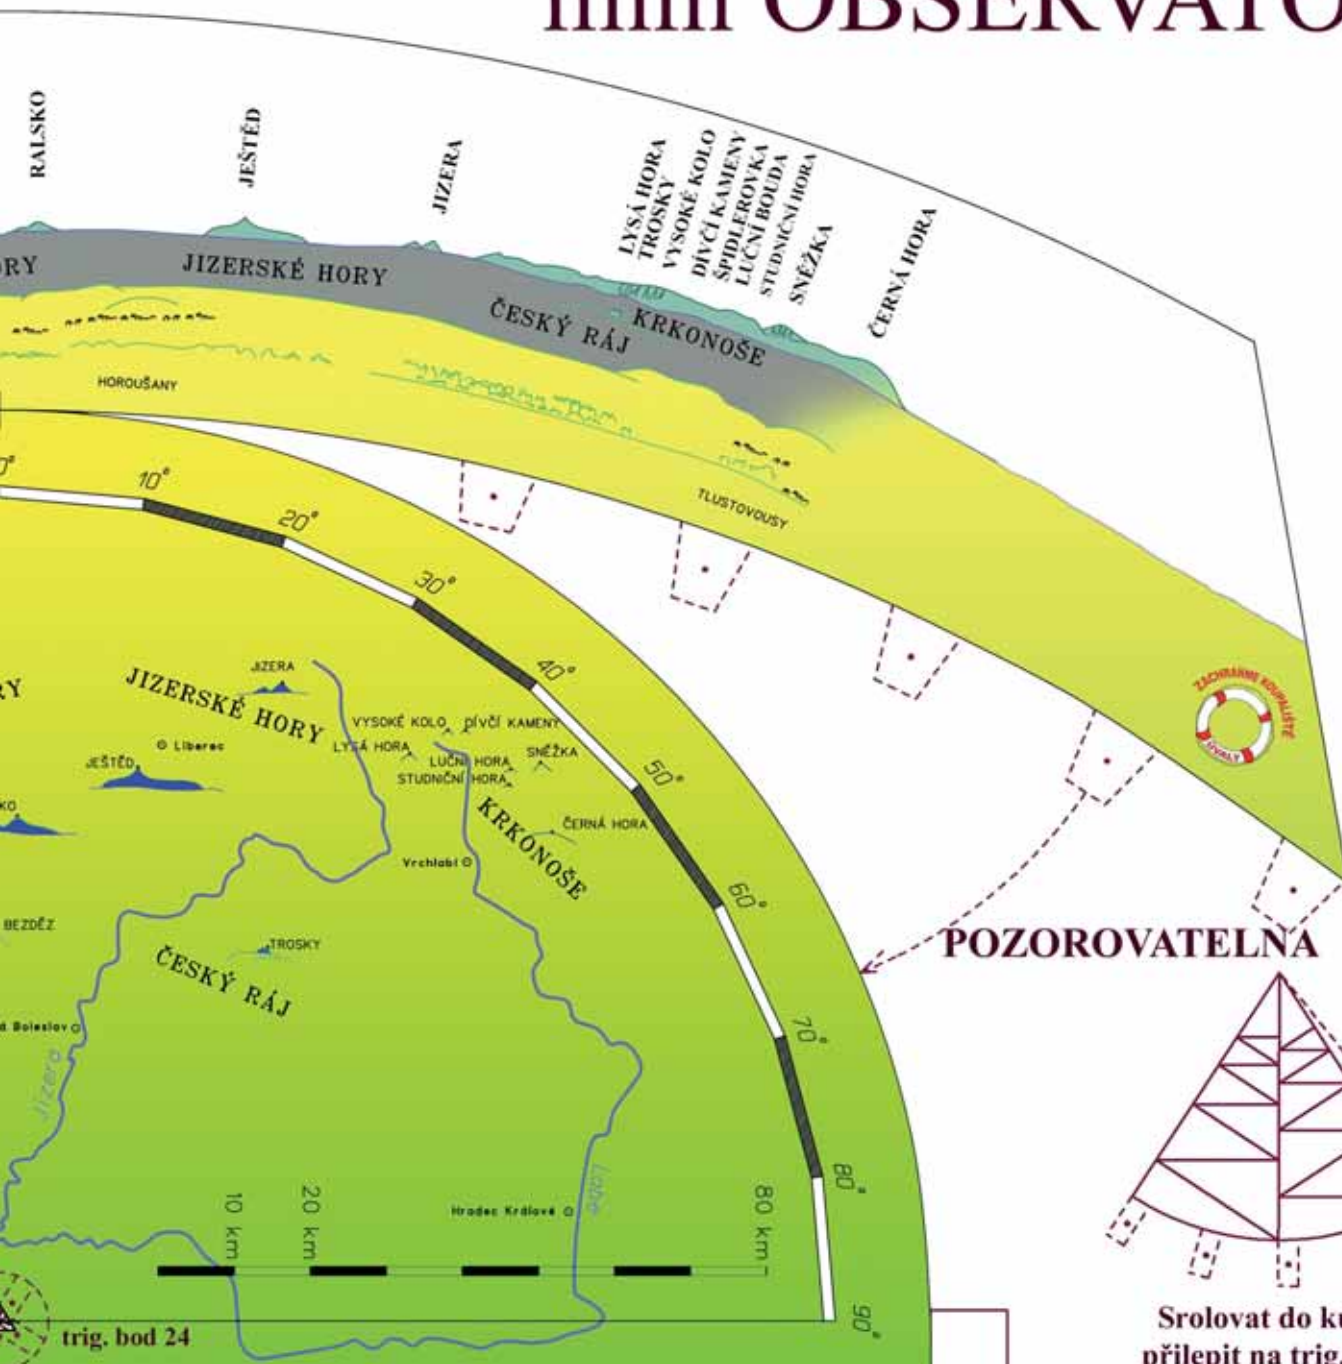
OBSERVATO

RALSKO
JEŠTĚD
JIZERA
LYSÁ HORA
TROSKY
VYSOKÉ KOLO
DÍVČÍ KAMENY
ŠPIDLEROVKA
LUČNÍ BOUDA
STUDNIČNÍ HORA
SNĚŽKA
ČERNÁ HORA

RY
JIZERSKÉ HORY
ČESKÝ RÁJ
KRKONOŠE
HOROUŠANY
TLUSTOVOUSY

0°
10°
20°
30°
40°
50°
60°
70°
80°
90°

ZACHRAŇME KOUPALIŠTĚ SVIJANY

RY
JIZERSKÉ HORY
JIZERA
Liberec
JEŠTĚD
KO
VYSOKÉ KOLO
DÍVČÍ KAMENY
LYSÁ HORA
LUČNÍ HORA
STUDNIČNÍ HORA
SNĚŽKA
KRKONOŠE
ČERNÁ HORA
Vrchlabí
BEZDĚZ
TROSKY
ČESKÝ RÁJ
. Boleslav
Jizera
Labe
Hradec Králové

10 km
20 km
80 km

trig. bod 24

POZOROVATELNA

Srolovat do ku
přilepit na trig